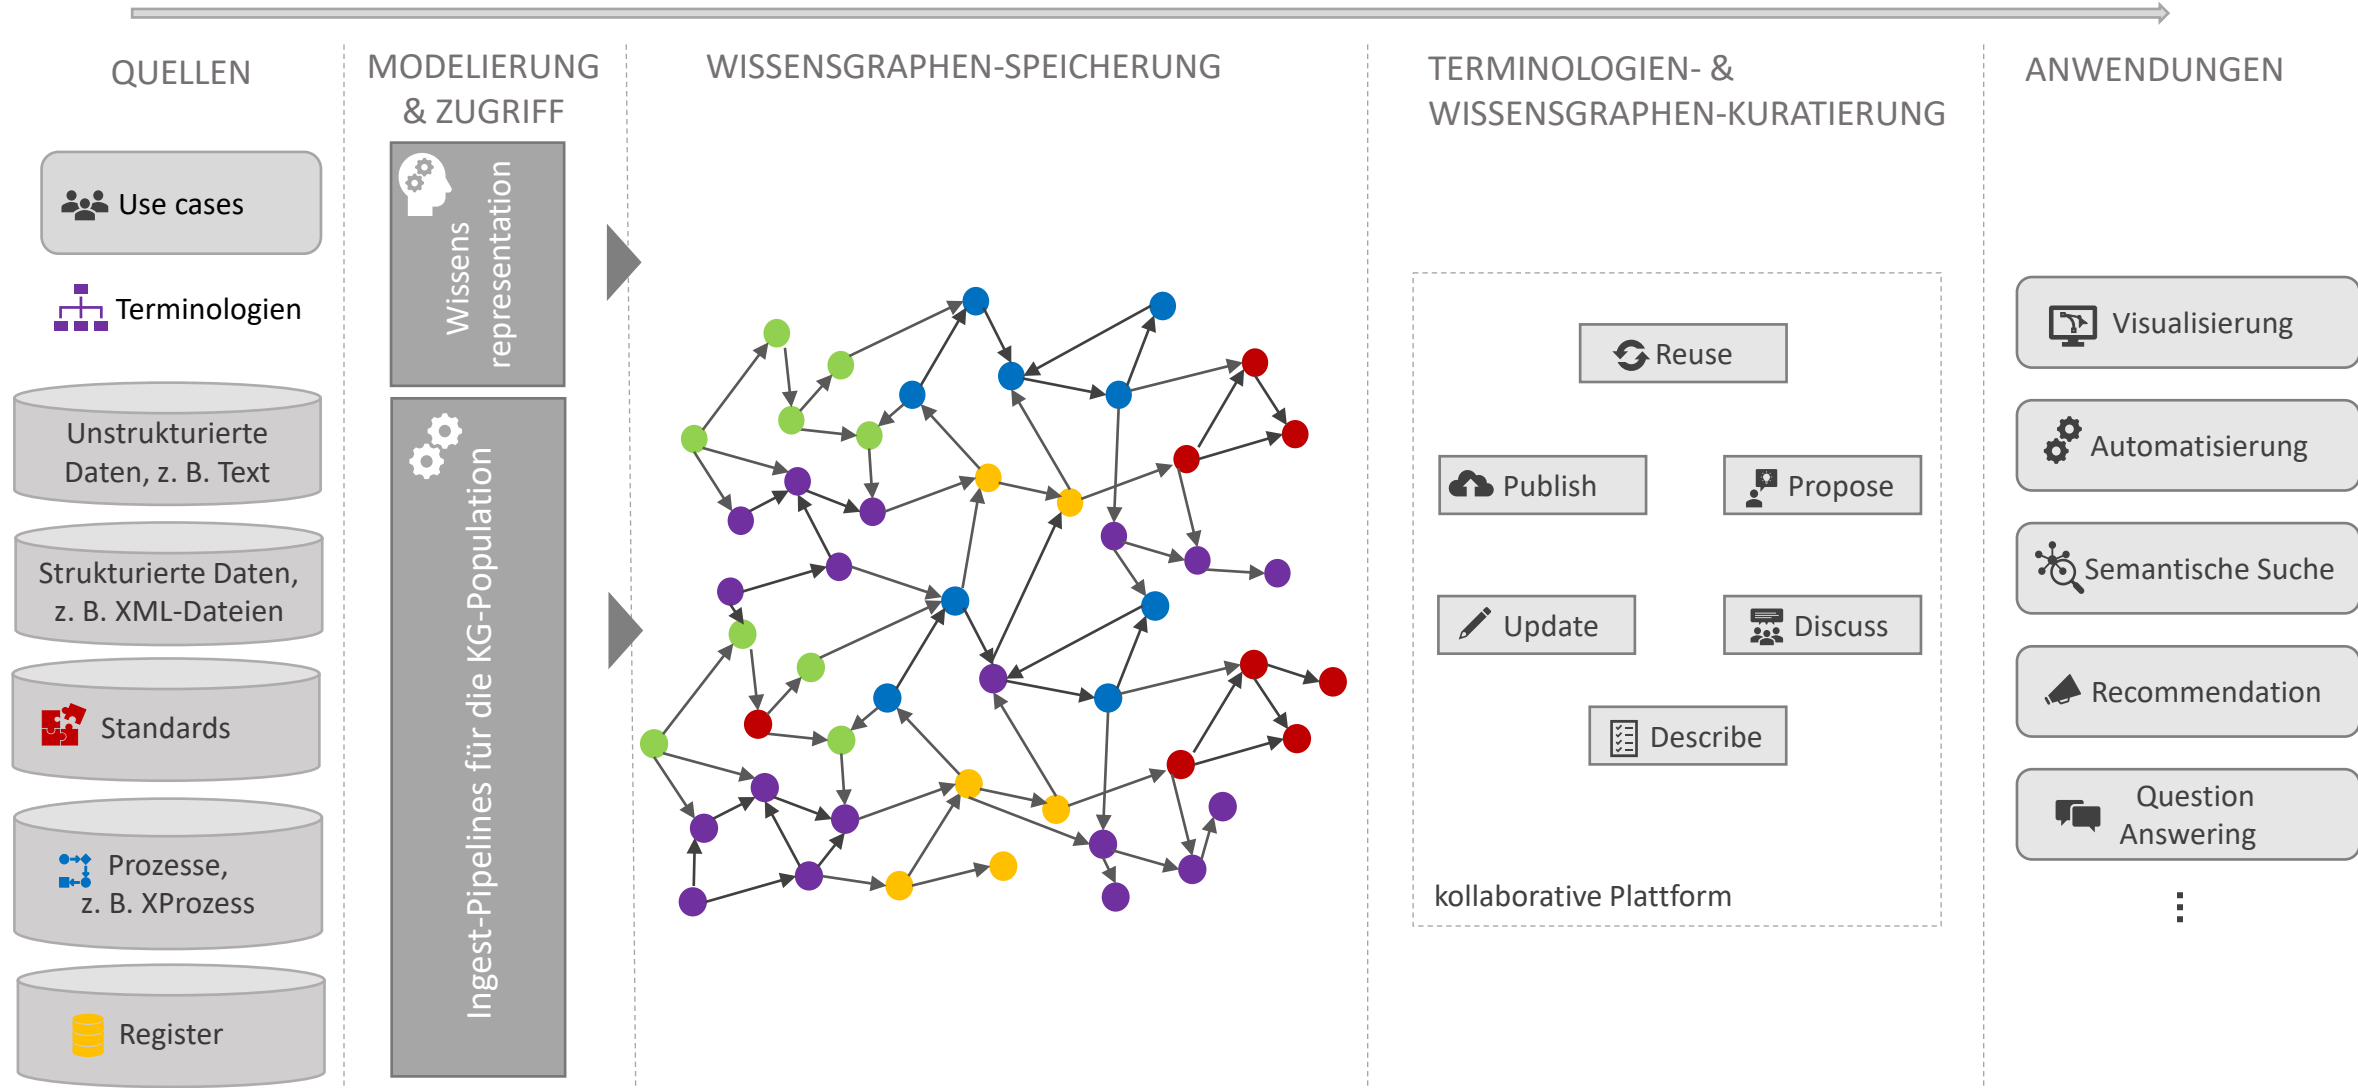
QUELLEN

MODELIERUNG & ZUGRIFF

WISSENSGRAPHEN-SPEICHERUNG

TERMINOLOGIEN- & WISSENSGRAPHEN-KURATIERUNG

ANWENDUNGEN

Use cases

Terminologien

Unstrukturierte Daten, z. B. Text

Strukturierte Daten, z. B. XML-Dateien

Standards

Prozesse, z. B. XProzess

Register

Wissens representation

Ingest-Pipelines für die KG-Population

Reuse

Publish

Propose

Update

Discuss

Describe

kollaborative Plattform

Visualisierung

Automatisierung

Semantische Suche

Recommendation

Question Answering

⋮